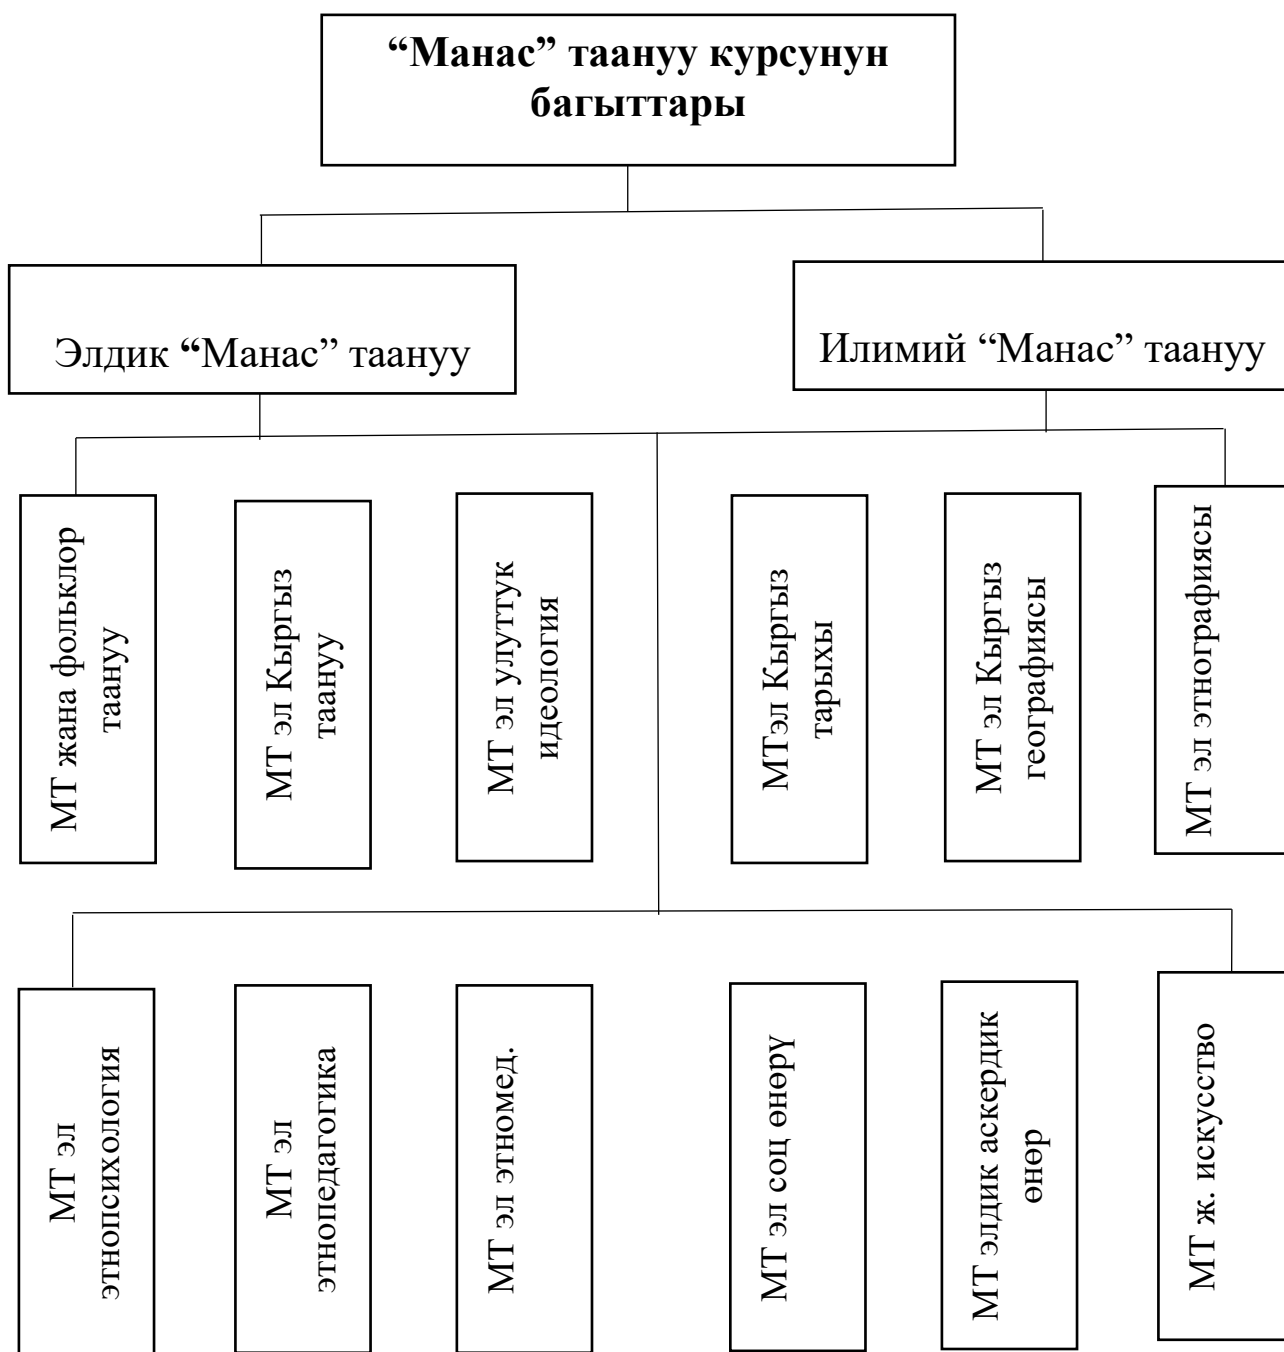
“Манас” таануу курсунун багыттары

Элдик “Манас” таануу

Илимий “Манас” таануу

МТ жана фольклор таануу

МТ эл Кыргыз таануу

МТ эл улуттук идеология

МТэл Кыргыз тарыхы

МТ эл Кыргыз географиясы

МТ эл этнографиясы

МТ эл этнопсихология

МТ эл этнопедагогика

МТ эл этномед.

МТ эл соц өнөрү

МТ элдик аскердик өнөр

МТ ж. искусство